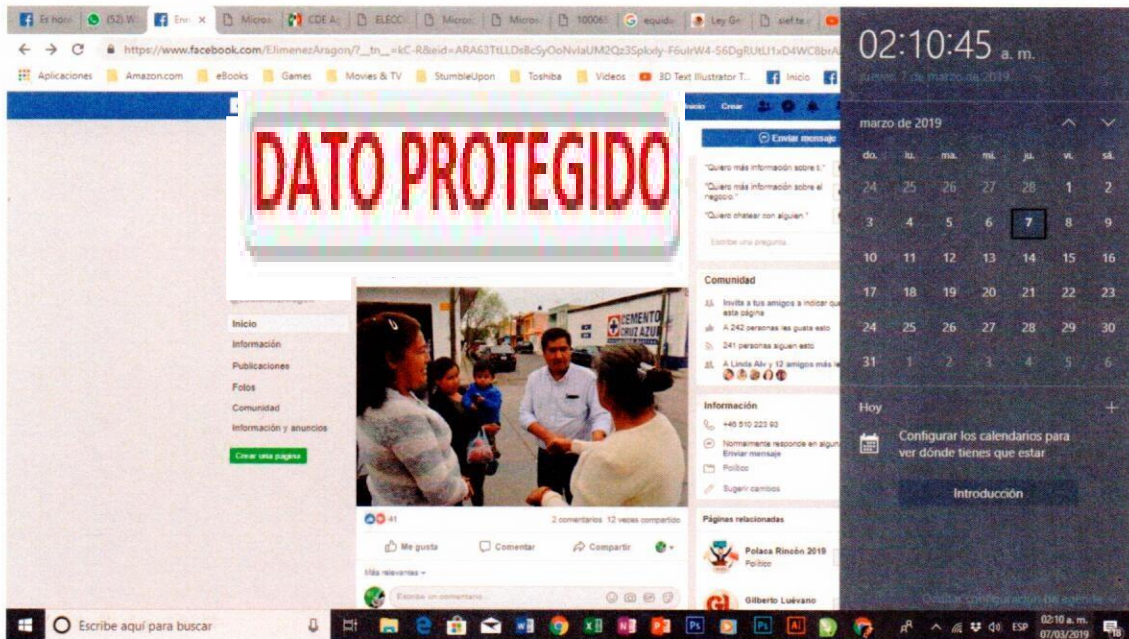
Es hora | (52) W | Envi × | Micros | CDE A | ELECC | Micros | Micros | 10006 | equidad | Ley Ge | sief te

← → C https://www.facebook.com/EJimenezAragon/?__tn__=kC-R&eid=ARA63TtLLDsBcSyOoNvlaUM2Qz3Splxdy-F6uIrW4-S6DgRUtLI1xD4WC8brA

Aplicaciones | Amazon.com | eBooks | Games | Movies & TV | StumbleUpon | Toshiba | Videos | 3D Text Illustrator T... | Inicio

Inicio Crear

DATO PROTEGIDO

Enviar mensaje

"Quiero más información sobre t..."

"Quiero más información sobre el negocio."

"Quiero chatear con alguien."

Escribe una pregunta...

Inicio

Información

Publicaciones

Fotos

Comunidad

Información y anuncios

Crear una página

CEMENTO CRUZ AZUL

41

2 comentarios 12 veces compartido

Me gusta Comentar Compartir

Más relevantes

Escribe un comentario...

Comunidad

Invita a tus amigos a indicar que les gusta esta página

A 242 personas les gusta esto

241 personas siguen esto

A Linda Aly y 12 amigos más les

Información

+45 510 223 93

Normalmente responde en algun

Enviar mensaje

Político

Sugerir cambios

Páginas relacionadas

Polaca Rincón 2019

Político

Gilberto Luévano

02:10:45 a. m.

jueves, 7 de marzo de 2019

marzo de 2019

| do. | lu. | ma. | mi. | ju. | vi. | sá. |
|---|---|---|---|---|---|---|
| 24 | 25 | 26 | 27 | 28 | 1 | 2 |
| 3 | 4 | 5 | 6 | 7 | 8 | 9 |
| 10 | 11 | 12 | 13 | 14 | 15 | 16 |
| 17 | 18 | 19 | 20 | 21 | 22 | 23 |
| 24 | 25 | 26 | 27 | 28 | 29 | 30 |
| 31 | 1 | 2 | 3 | 4 | 5 | 6 |

Hoy

Configurar los calendarios para ver dónde tienes que estar

Introducción

Ocultar configuración de agenda

Escribe aquí para buscar

ESP 02:10 a. m. 07/03/2019